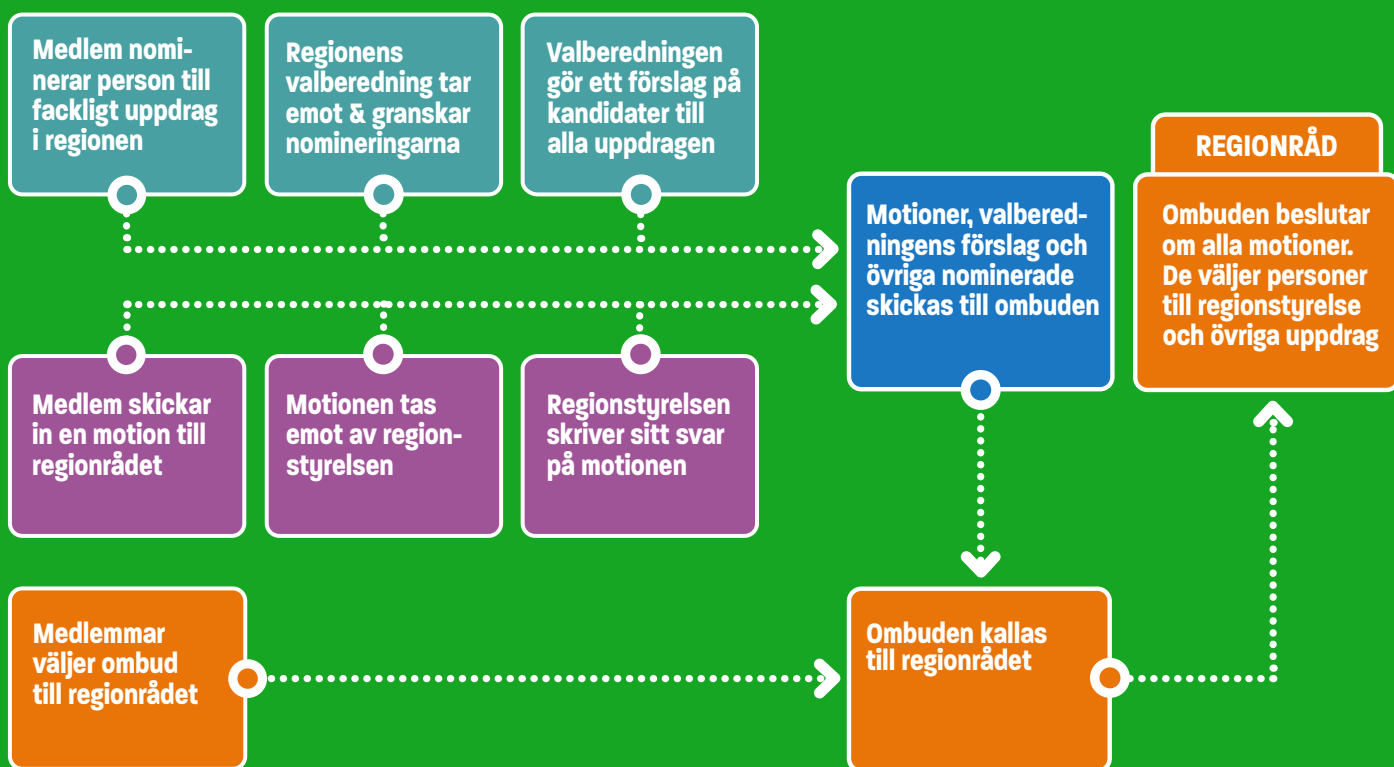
Medlem nominerar person till fackligt uppdrag i regionen

Regionens valberedning tar emot & granskar nomineringarna

Valberedningen gör ett förslag på kandidater till alla uppdragen

Motioner, valberedningens förslag och övriga nominerade skickas till ombuden

REGIONRÅD

Ombuden beslutar om alla motioner. De väljer personer till regionstyrelse och övriga uppdrag

Medlem skickar in en motion till regionrådet

Motionen tas emot av regionstyrelsen

Regionstyrelsen skriver sitt svar på motionen

Medlemmar väljer ombud till regionrådet

Ombuden kallas till regionrådet